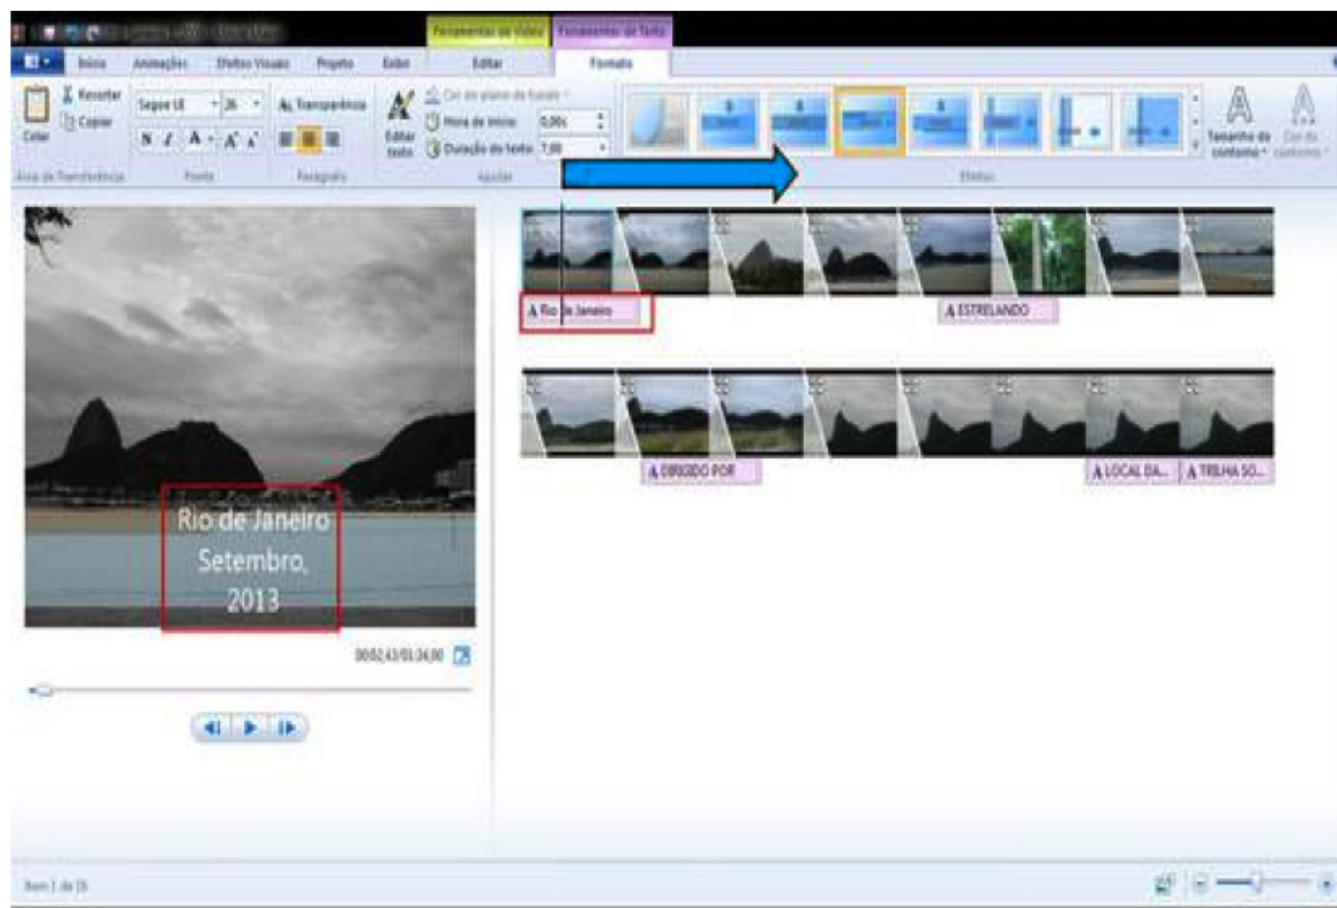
Ferramentas de Vídeo Ferramentas de Texto

Início Animações Efeitos Visuais Projeto Exibir Editar Formato

Recortar Copiar Colar Área de Transferência

Segoe UI 26 Transparência

N I A

Fonte Parágrafo

Editar texto Cor do plano de fundo Hora de início 0,00s Duração do texto 7,00

Ajustar

Efeitos

Tamanho do contorno Cor do contorno

Rio de Janeiro Setembro, 2013

00:02,43/01:34,00

A Rio de Janeiro

A ESTRELANDO

A DIRIGIDO POR

A LOCAL DA...

A TRILHA SO...

Item 1 de 15